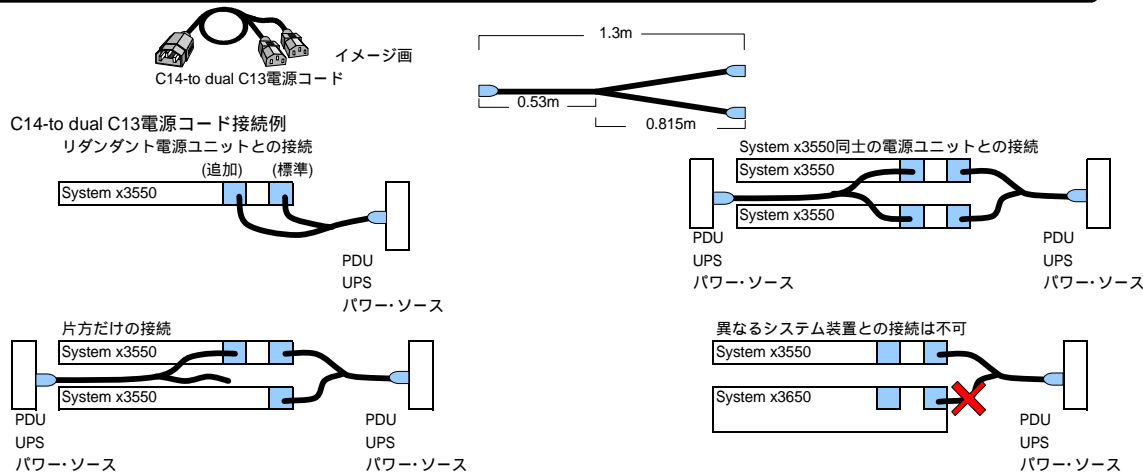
イメージ画
C14-to dual C13電源コード

1.3m
0.53m
0.815m

C14-to dual C13電源コード接続例
リダンダント電源ユニットとの接続
(追加) (標準)
System x3550
PDU
UPS
パワー・ソース

System x3550同士の電源ユニットとの接続
System x3550
System x3550
PDU
UPS
パワー・ソース
PDU
UPS
パワー・ソース

片方だけの接続
System x3550
System x3550
PDU
UPS
パワー・ソース
PDU
UPS
パワー・ソース

異なるシステム装置との接続は不可
System x3550
System x3650
PDU
UPS
パワー・ソース